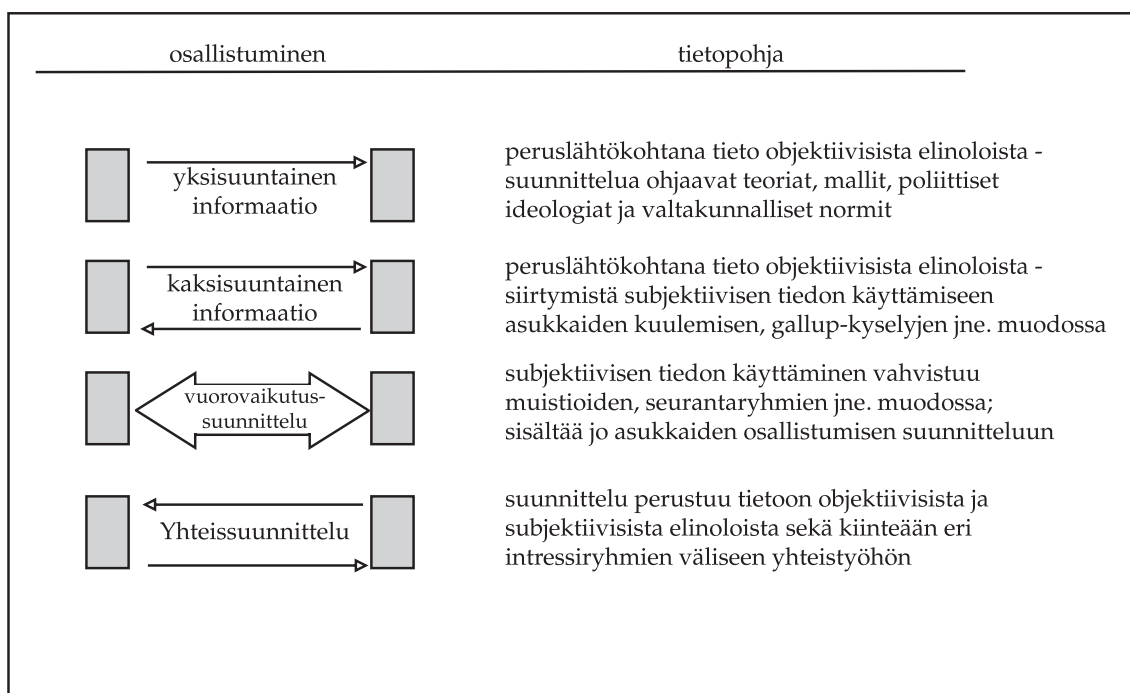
osallistuminen

tietopohja

yksisuuntainen informaatio

peruslähtökohtana tieto objektiivisista elinoloista - suunnittelua ohjaavat teoriat, mallit, poliittiset ideologiat ja valtakunnalliset normit

kaksisuuntainen informaatio

peruslähtökohtana tieto objektiivisista elinoloista - siirtymistä subjektiivisen tiedon käyttämiseen asukkaiden kuulemisen, gallup-kyselyjen jne. muodossa

vuorovaikutus-suunnittelu

subjektiivisen tiedon käyttäminen vahvistuu muistioiden, seurantaryhmien jne. muodossa; sisältää jo asukkaiden osallistumisen suunnitteluun

Yhteissuunnittelu

suunnittelu perustuu tietoon objektiivisista ja subjektiivisista elinoloista sekä kiinteään eri intressiryhmien väliseen yhteistyöhön